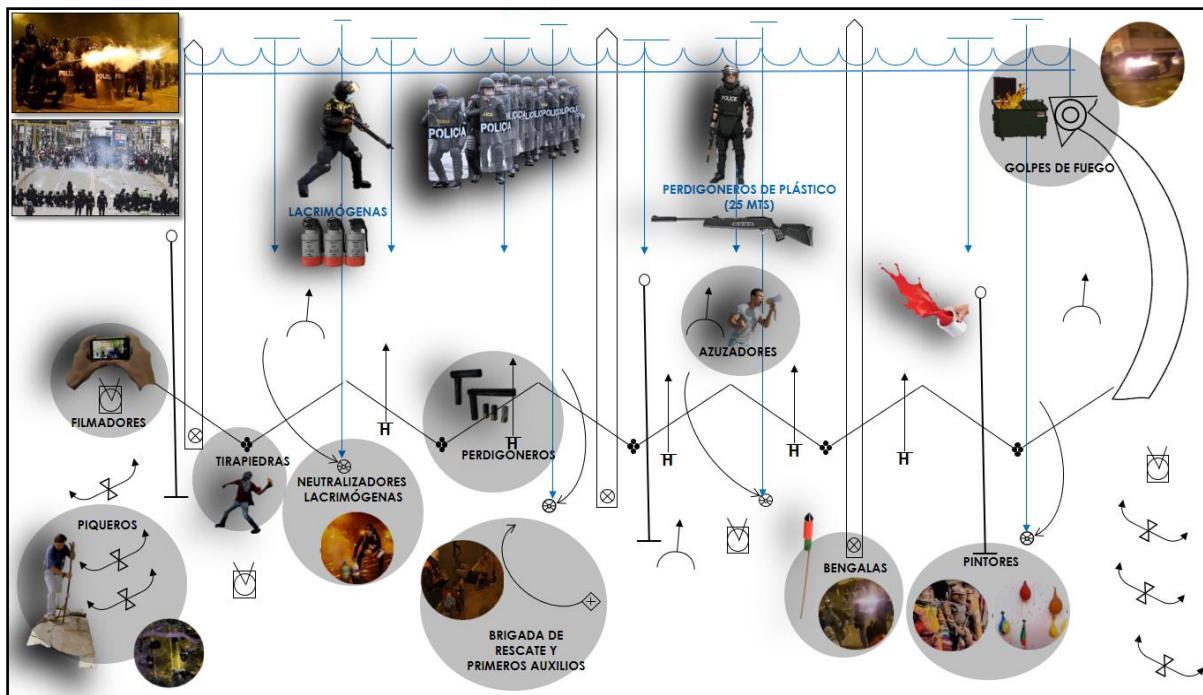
POLICIA

POLICE

LACRIMÓGENAS

PERDIGONEROS DE PLÁSTICO (25 MTS)

GOLPES DE FUEGO

FILMADORES

AZUZADORES

TIRAPIEDRAS

NEUTRALIZADORES LACRIMÓGENAS

PERDIGONEROS

PIQUEROS

BRIGADA DE RESCATE Y PRIMEROS AUXILIOS

BENGALAS

PINTORES